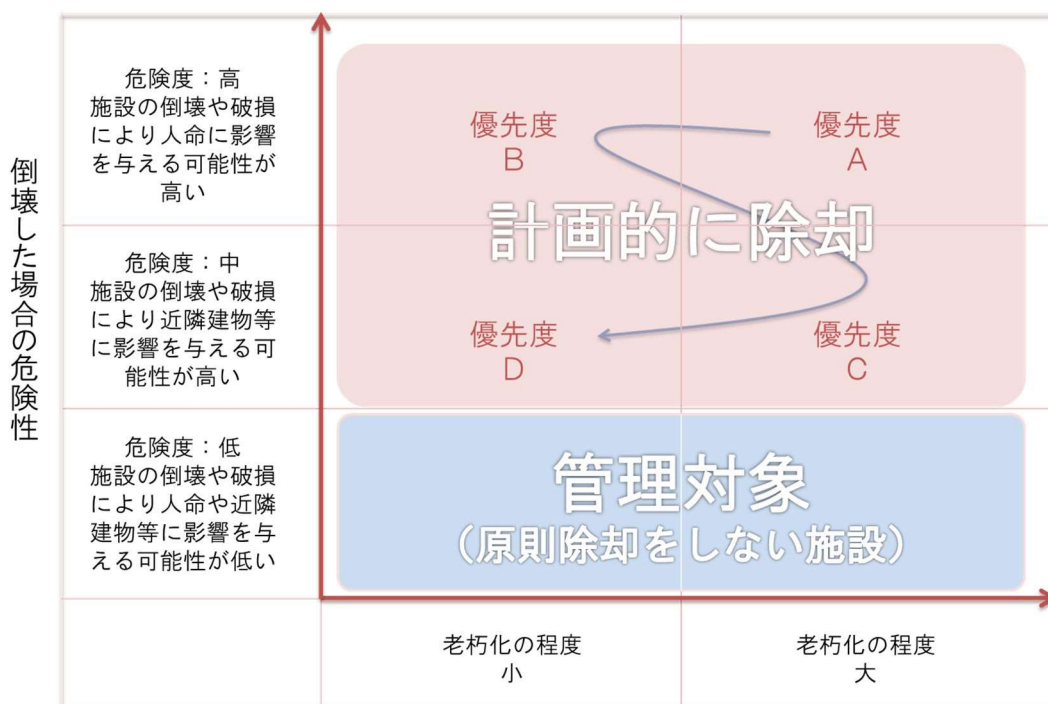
倒壊した場合の危険性

危険度：高
施設の倒壊や破損により人命に影響を与える可能性が高い

危険度：中
施設の倒壊や破損により近隣建物等に影響を与える可能性が高い

危険度：低
施設の倒壊や破損により人命や近隣建物等に影響を与える可能性が低い

優先度
B

優先度
A

計画的に除却

優先度
D

優先度
C

管理対象
（原則除却をしない施設）

老朽化の程度
小

老朽化の程度
大